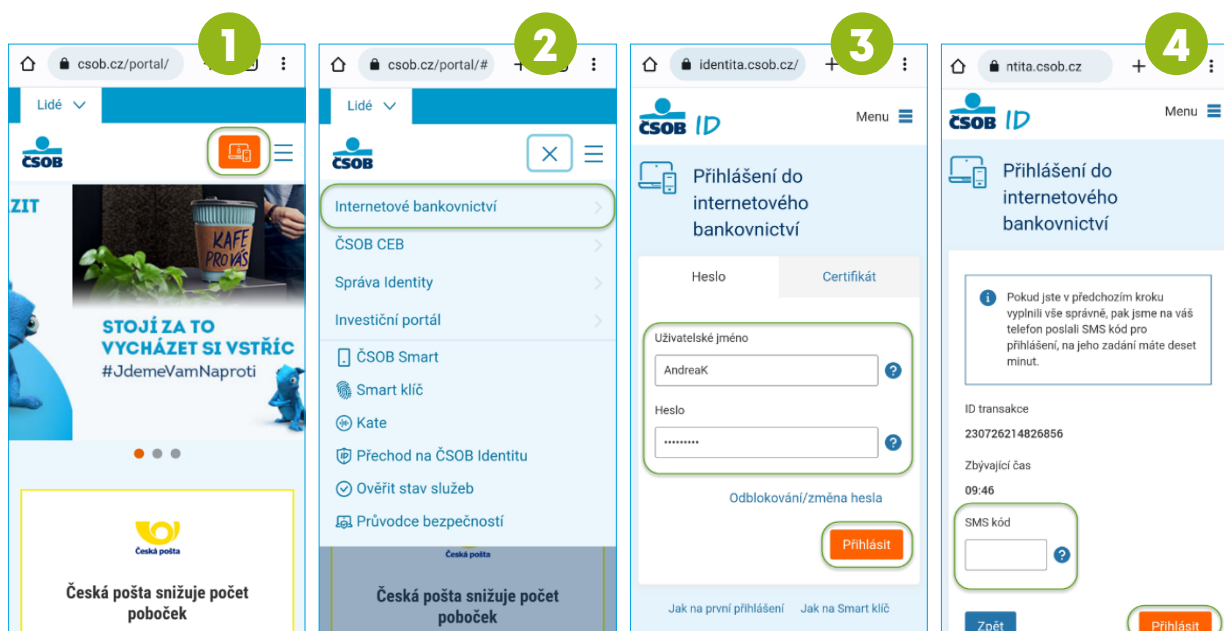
1

csob.cz/portal/

Lidé

ČSOB

ZIT

KAFE PROVÁS

STOJÍ ZA TO VYCHÁZET SI VSTŘÍC
#JdemeVamNaproti

Česká pošta

Česká pošta snižuje počet poboček

2

csob.cz/portal/#

Lidé

ČSOB

Internetové bankovnictví

ČSOB CEB

Správa Identity

Investiční portál

ČSOB Smart

Smart klíč

Kate

Přechod na ČSOB Identitu

Ověřit stav služeb

Průvodce bezpečností

Česká pošta

Česká pošta snižuje počet poboček

3

identita.csob.cz/

ČSOB ID

Menu

Přihlášení do internetového bankovnictví

Heslo

Certifikát

Uživatelské jméno

AndreaK

Heslo

•••••••••

Odblokování/změna hesla

Přihlásit

Jak na první přihlášení

Jak na Smart klíč

4

ntita.csob.cz

ČSOB ID

Menu

Přihlášení do internetového bankovnictví

Pokud jste v předchozím kroku vyplnili vše správně, pak jsme na váš telefon poslali SMS kód pro přihlášení, na jeho zadání máte deset minut.

ID transakce

230726214826856

Zbývající čas

09:46

SMS kód

Zpět

Přihlásit